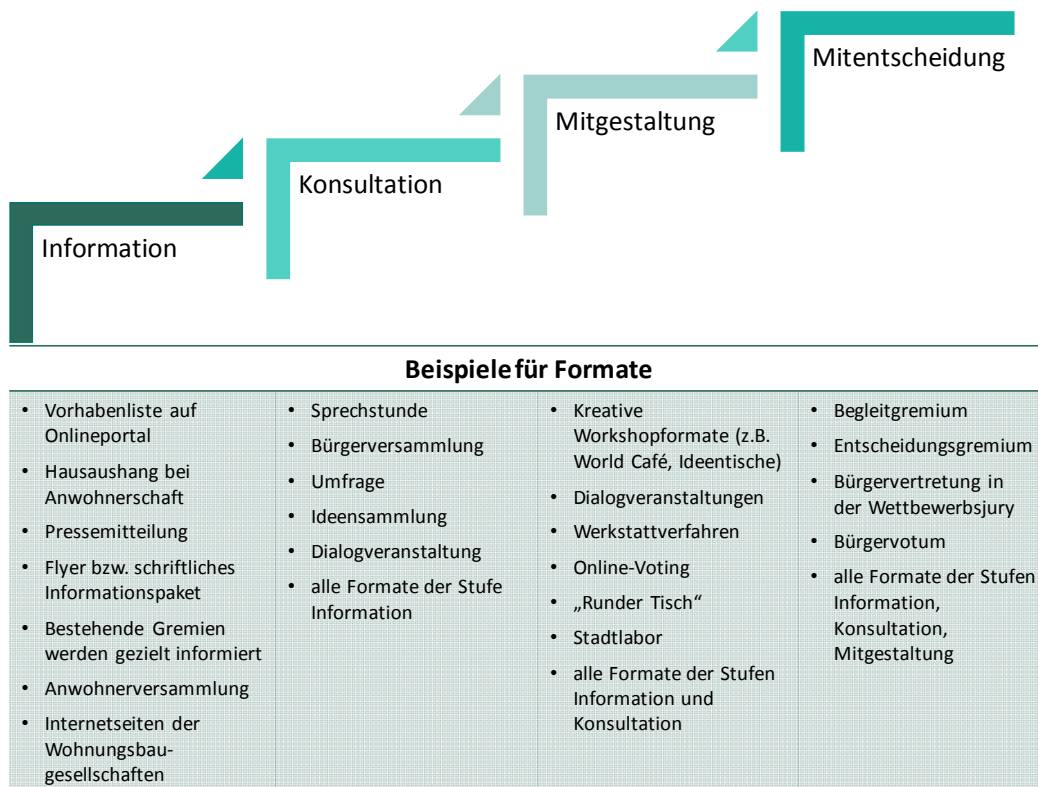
Mitentscheidung

Mitgestaltung

Konsultation

Information

Beispiele für Formate

| | | | |
|---|---|---|---|
| • Vorhabenliste auf Onlineportal<br>• Hausaushang bei Anwohnerschaft<br>• Pressemitteilung<br>• Flyer bzw. schriftliches Informationspaket<br>• Bestehende Gremien werden gezielt informiert<br>• Anwohnerversammlung<br>• Internetseiten der Wohnungsbaugesellschaften | • Sprechstunde<br>• Bürgerversammlung<br>• Umfrage<br>• Ideensammlung<br>• Dialogveranstaltung<br>• alle Formate der Stufe Information | • Kreative Workshopformate (z.B. World Café, Ideentische)<br>• Dialogveranstaltungen<br>• Werkstattverfahren<br>• Online-Voting<br>• „Runder Tisch"<br>• Stadtlabor<br>• alle Formate der Stufen Information und Konsultation | • Begleitgremium<br>• Entscheidungsgremium<br>• Bürgervertretung in der Wettbewerbsjury<br>• Bürgervotum<br>• alle Formate der Stufen Information, Konsultation, Mitgestaltung |